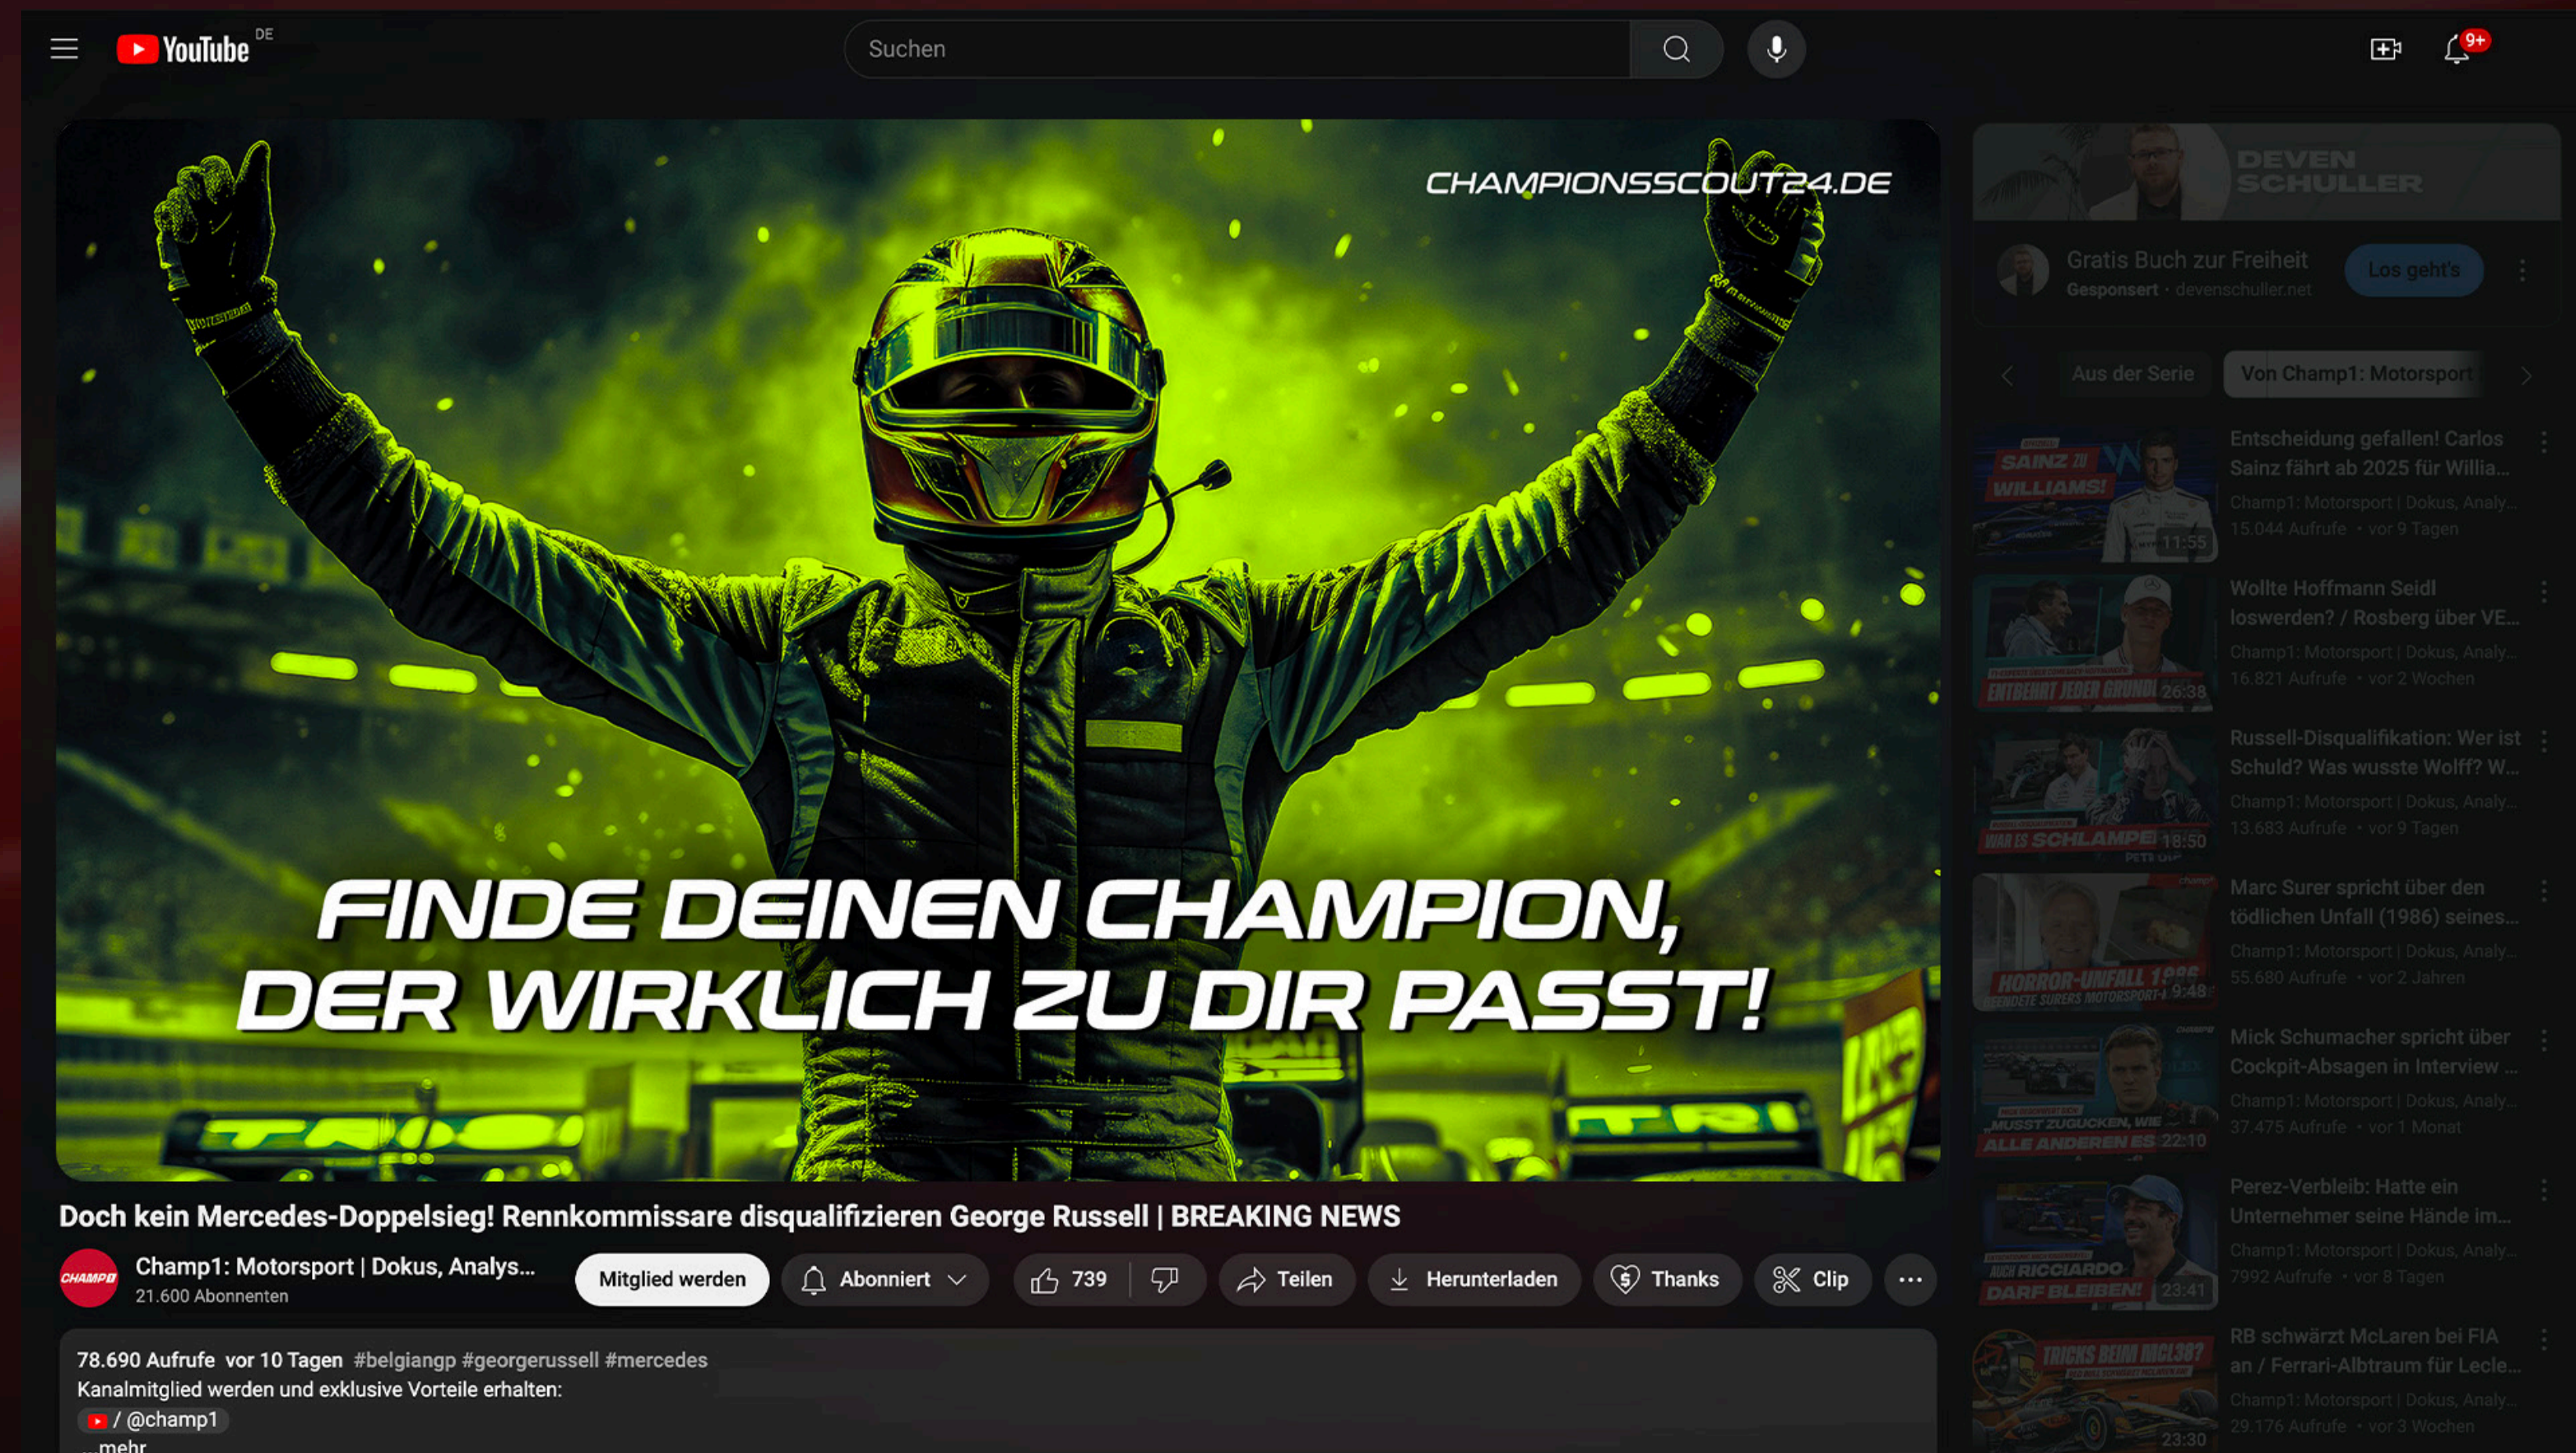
YouTube DE

Suchen

9+

CHAMPIONSSCOUT24.DE

FINDE DEINEN CHAMPION, DER WIRKLICH ZU DIR PASST!

Doch kein Mercedes-Doppelsieg! Rennkommissare disqualifizieren George Russell | BREAKING NEWS

CHAMP1

Champ1: Motorsport | Dokus, Analys...
21.600 Abonnenten

Mitglied werden

Abonniert

739

Teilen

Herunterladen

Thanks

Clip

78.690 Aufrufe vor 10 Tagen #belgiangp #georgerussell #mercedes
Kanalmitglied werden und exklusive Vorteile erhalten:
/ @champ1
...mehr

DEVEN SCHULLER

Gratis Buch zur Freiheit
Gesponsert · devenschuller.net

Los geht's

Aus der Serie

Von Champ1: Motorsport

SAINZ ZU WILLIAMS!
11:55
Entscheidung gefallen! Carlos Sainz fährt ab 2025 für Willia...
Champ1: Motorsport | Dokus, Analy...
15.044 Aufrufe · vor 9 Tagen

ENTBEHRT JEDER GRUNDL
26:38
Wollte Hoffmann Seidl loswerden? / Rosberg über VE...
Champ1: Motorsport | Dokus, Analy...
16.821 Aufrufe · vor 2 Wochen

WAR ES SCHLAMPE
18:50
Russell-Disqualifikation: Wer ist Schuld? Was wusste Wolff? W...
Champ1: Motorsport | Dokus, Analy...
13.683 Aufrufe · vor 9 Tagen

HORROR-UNFALL 1986
BEENDETE SURERS MOTORSPORT-
9:48
Marc Surer spricht über den tödlichen Unfall (1986) seines...
Champ1: Motorsport | Dokus, Analy...
55.680 Aufrufe · vor 2 Jahren

MUSST ZUGUCKEN, WIE ALLE ANDEREN ES
22:10
Mick Schumacher spricht über Cockpit-Absagen in Interview ...
Champ1: Motorsport | Dokus, Analy...
37.475 Aufrufe · vor 1 Monat

AUCH RICCIARDO DARF BLEIBEN!
23:41
Perez-Verbleib: Hatte ein Unternehmer seine Hände im...
Champ1: Motorsport | Dokus, Analy...
7992 Aufrufe · vor 8 Tagen

TRICKS BEIM MCL38?
23:30
RB schwärzt McLaren bei FIA an / Ferrari-Albtraum für Lecle...
Champ1: Motorsport | Dokus, Analy...
29.176 Aufrufe · vor 3 Wochen